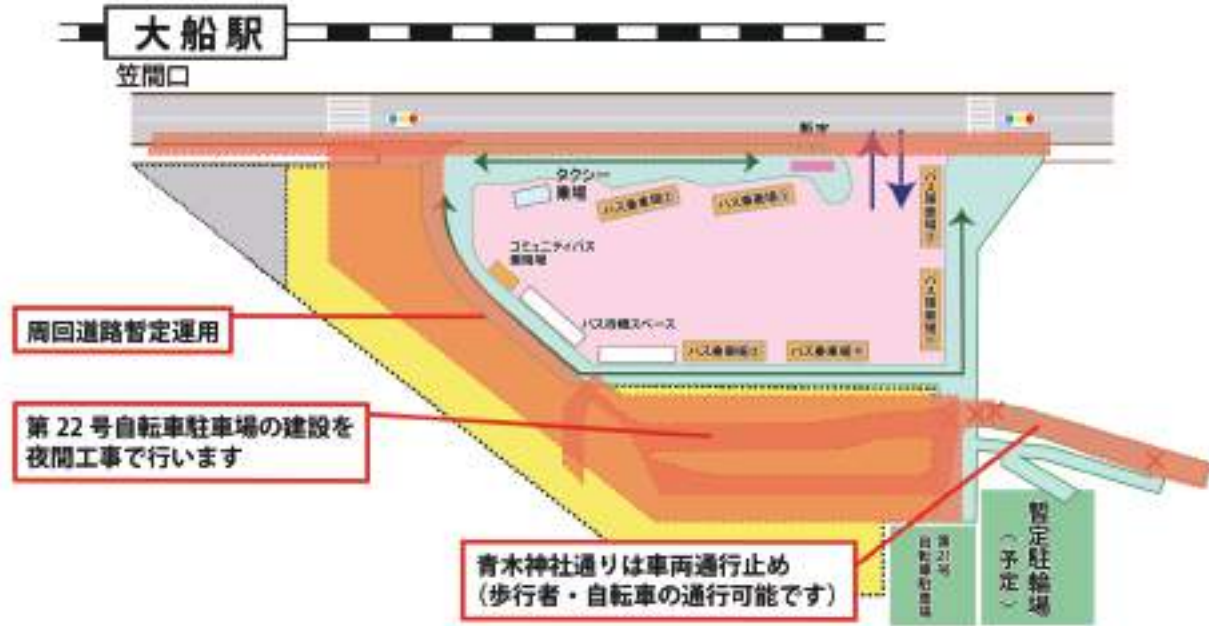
大船駅

笠間口

タクシー乗場

バス乗車場1

バス乗車場2

コミュニティバス乗降場

バス待機スペース

バス乗車場3

バス乗車場4

周回道路暫定運用

第 22 号自転車駐車場の建設を夜間工事で行います

青木神社通りは車両通行止め
（歩行者・自転車の通行可能です）

第21号自転車駐車場

暫定駐輪場（予定）